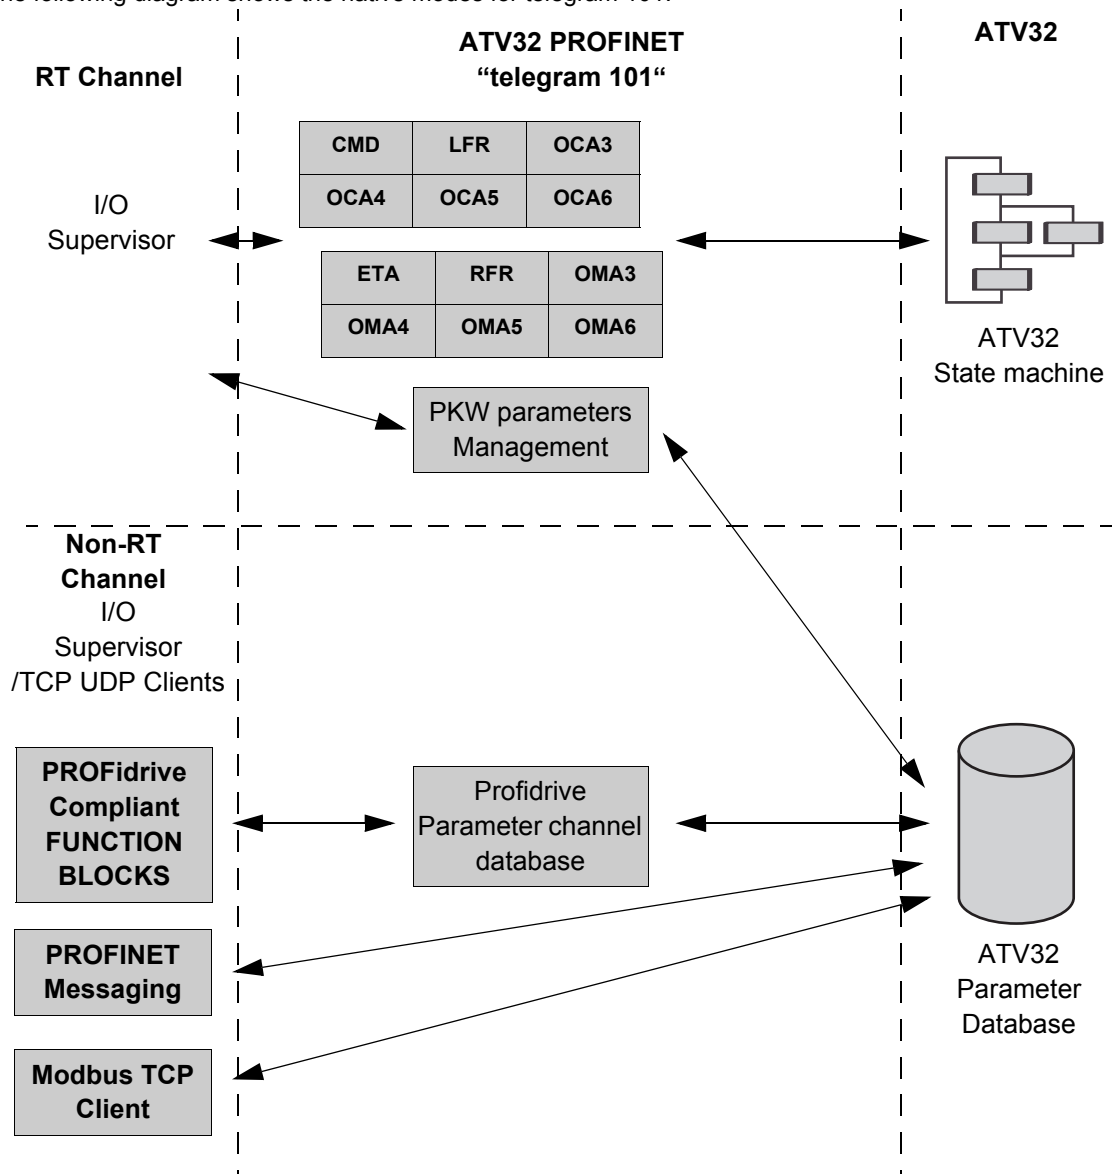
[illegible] following diagram shows the native modes for telegram 101:

RT Channel

ATV32 PROFINET "telegram 101"

ATV32

| CMD | LFR | OCA3 |
|---|---|---|
| OCA4 | OCA5 | OCA6 |

I/O Supervisor

| ETA | RFR | OMA3 |
|---|---|---|
| OMA4 | OMA5 | OMA6 |

ATV32 State machine

PKW parameters Management

Non-RT Channel
I/O Supervisor /TCP UDP Clients

PROFidrive Compliant FUNCTION BLOCKS

Profidrive Parameter channel database

PROFINET Messaging

ATV32 Parameter Database

Modbus TCP Client